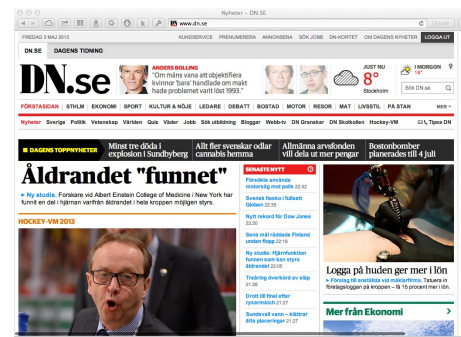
Nyheter - DN.SE

www.dn.se

FREDAG 3 MAJ 2013

KUNDSERVICE PRENUMERERA ANNONSERA SÖK JOBB DN-KORTET OM DAGENS NYHETER LOGGA UT

DN.SE DAGENS TIDNING

DN.se

ANDERS BOLLING
"Om måns vana att objektifiera kvinnor 'bara' handlade om makt hade problemet varit löst 1993."

JUST NU
8°
Stockholm

I MORGON
14°

Sök DN.se

FÖRSTASIDAN STHLM EKONOMI SPORT KULTUR & NÖJE LEDARE DEBATT BOSTAD MOTOR RESOR MAT LIVSSTIL PÅ STAN MER

Nyheter Sverige Politik Vetenskap Världen Quiz Väder Jobb Sök utbildning Bloggar Webb-tv DN Granskar DN Skolkollen Hockey-VM Tipsa DN

DAGENS TOPPNYHETER

Minst tre döda i explosion i Sundbyberg

Allt fler svenskar odlar cannabis hemma

Allmänna arvsfonden vill dela ut mer pengar

Bostonbomber planerades till 4 juli

Åldrandet "funnet"

Ny studie. Forskare vid Albert Einstein College of Medicine i New York har funnit en del i hjärnan varifrån åldrandet i hela kroppen möjligen styrs.

HOCKEY-VM 2013

SENASTE NYTT

Försökte använda motorsåg mot polis 22:42

Svensk flaska i fullsatt Globen 22:38

Nytt rekord för Dow Jones 22:20

Sena mål räddade Finland undan flopp 22:19

Ny studie: Hjärnfunktion funnen som kan styra åldrandet 22:05

Träning överkörd av släp 21:28

Drott till final efter rysarmatch 21:27

Sundsvall vann – klättrar åtta placeringar 21:27

Logga på huden ger mer i lön

Forskning visar att märkesfirma. Tatuera in företagslogotypen på kroppen – få 15 procent mer i lön.

Mer från Ekonomi